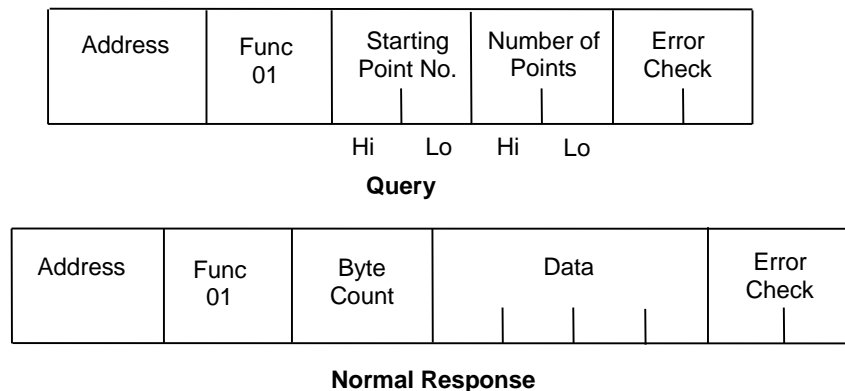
| Address | Func 01 | Starting Point No. | Number of Points | Error Check |
|---|---|---|---|---|
| | | Hi Lo | Hi Lo | |

**Query**

| Address | Func 01 | Byte Count | Data | Error Check |
|---|---|---|---|---|

**Normal Response**